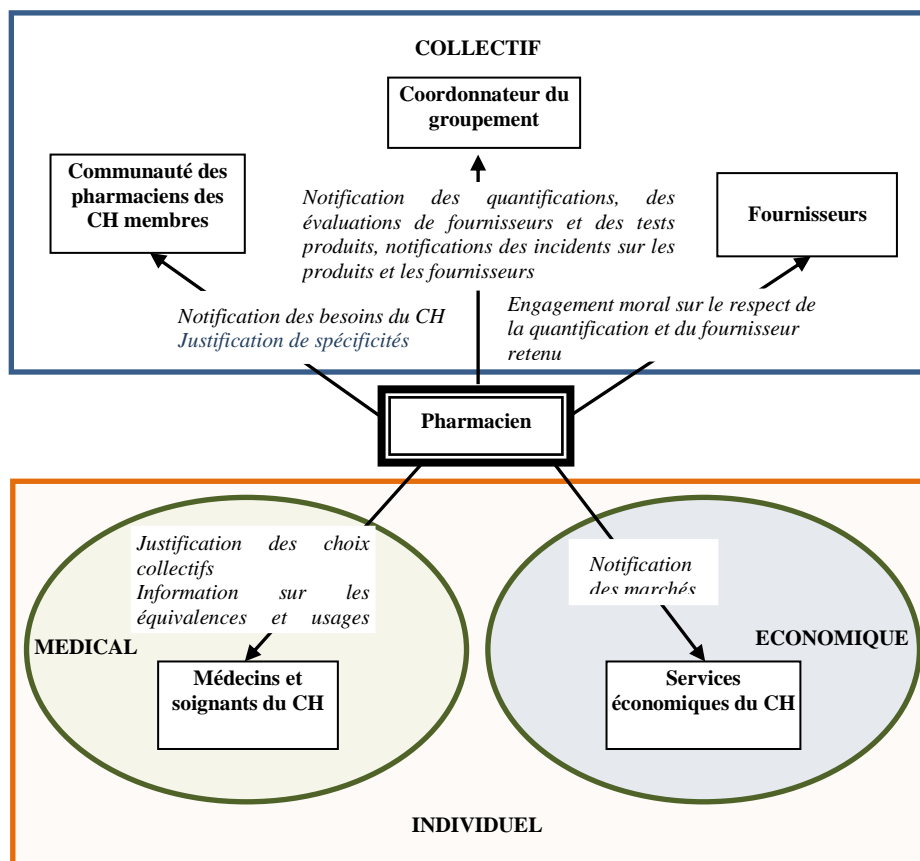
COLLECTIF

Coordonnateur du groupement

Communauté des pharmaciens des CH membres

Notification des quantifications, des évaluations de fournisseurs et des tests produits, notifications des incidents sur les produits et les fournisseurs

Fournisseurs

Notification des besoins du CH
Justification de spécificités

Engagement moral sur le respect de la quantification et du fournisseur retenu

Pharmacien

Justification des choix collectifs
Information sur les équivalences et usages

Notification des marchés

MEDICAL

ECONOMIQUE

Médecins et soignants du CH

Services économiques du CH

INDIVIDUEL